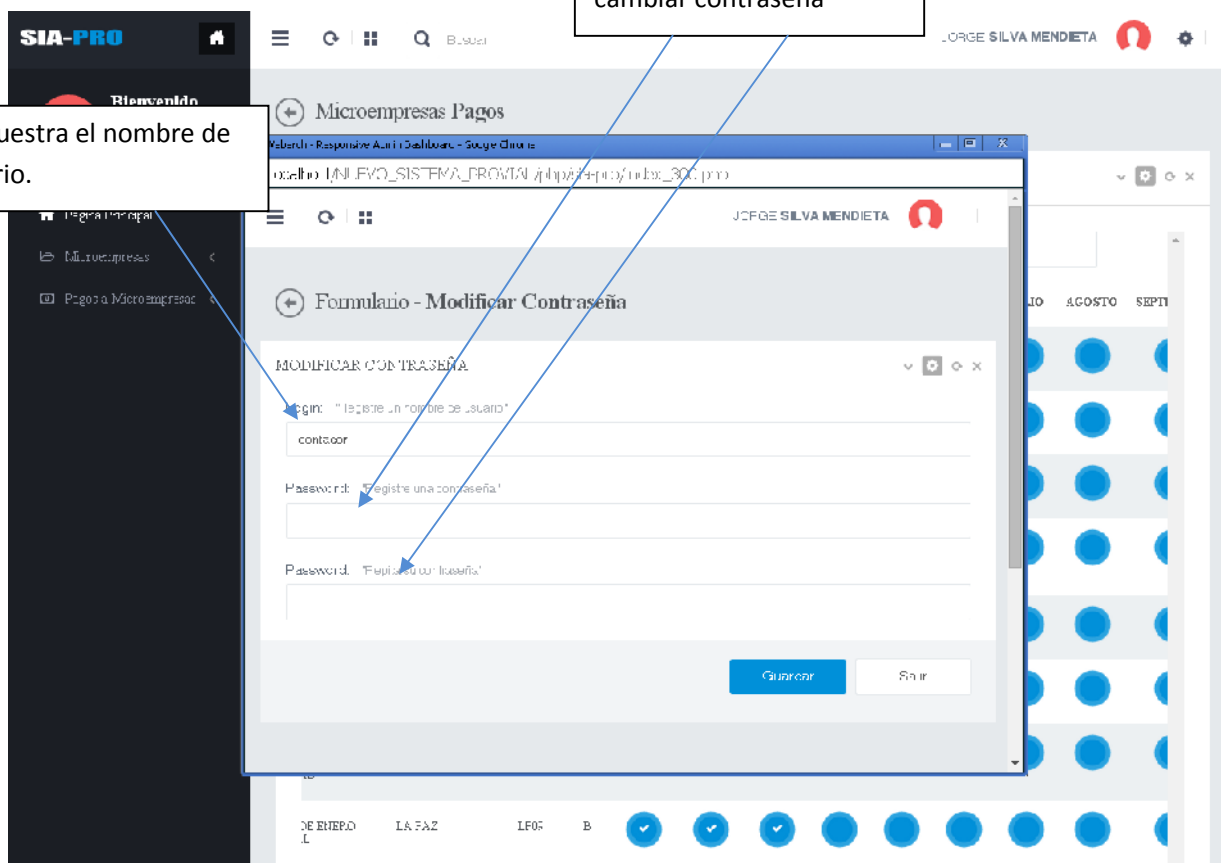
SIA-PRO

Buscar

cambiar contraseña

JORGE SILVA MENDIETA

Bienvenido

uestra el nombre de
rio.

Microempresas Pagos

Webarch - Responsive Admin Dashboard - Google Chrome

ocalhost/NUEVO_SISTEMA_PROVIAL/php/sia-pro/rubro_300.php

Página Principal

Microempresas

Pagos a Microempresas

JORGE SILVA MENDIETA

Formulario - Modificar Contraseña

MODIFICAR CONTRASEÑA

Login: "Registre un nombre de usuario"

contador

Password: "Registre una contraseña"

Password: "Repita su contraseña"

Guardar

Salir

IO AGOSTO SEPTI

DE ENERO LA PAZ LP05 B